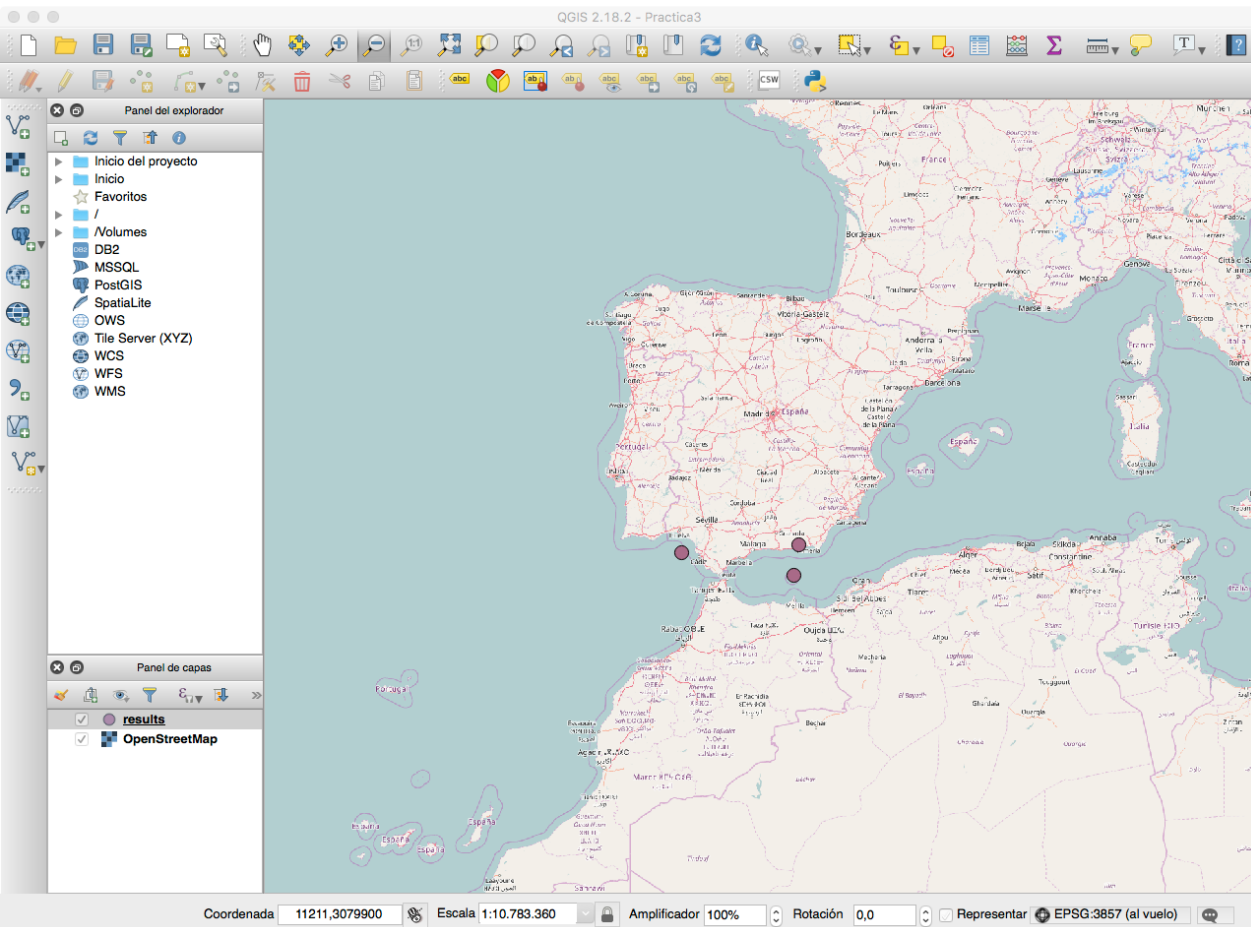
QGIS 2.18.2 - Practica3

Panel del explorador

Inicio del proyecto
Inicio
Favoritos
/
/Volumes
DB2
MSSQL
PostGIS
SpatiaLite
OWS
Tile Server (XYZ)
WCS
WFS
WMS

Panel de capas

results
OpenStreetMap

France
Bordeaux
Toulouse
Marseille
Genova
Andorra
Barcelona
Madrid
España
Portugal
Sevilla
Málaga
Marbella
Cádiz
Córdoba
Murcia
Valencia
Bilbao
Vitoria-Gasteiz
Oran
Alger
Tunisie
Maroc
Rabat
Oujda
Sardegna
Corse
Italia

Coordenada 11211,3079900 Escala 1:10.783.360 Amplificador 100% Rotación 0,0 Representar EPSG:3857 (al vuelo)